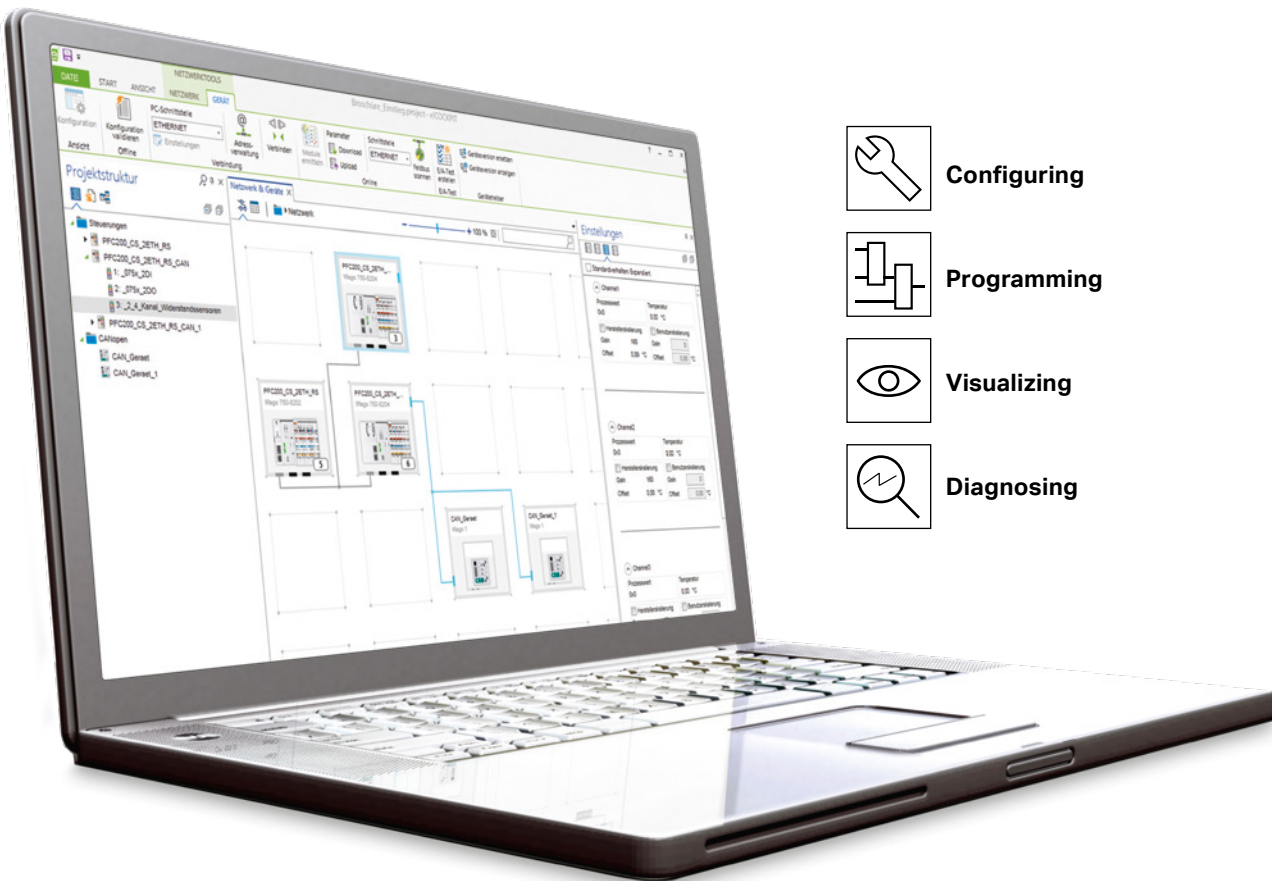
DATEI START ANSICHT NETZWERKTOOLS NETZWERK GERÄT

Broschüre_Einstieg.project - e!COCKPIT

Konfiguration

Konfiguration validieren

PC-Schnittstelle ETHERNET Einstellungen

Ansicht Offline

Adressverwaltung Verbinden Module ermitteln

Parameter Download Upload

Schnittstelle ETHERNET

Feldbus scannen E/A-Test erstellen

Geräteversion erstellen Geräteversion anzeigen

Verbindung Online E/A-Test Gerätetreiber

Projektstruktur

Steuerungen
PFC200_CS_2ETH_RS
PFC200_CS_2ETH_RS_CAN
1: _575x_2DI
2: _575x_2DO
3: _2_4_Kanal_Widerstandssensoren
PFC200_CS_2ETH_RS_CAN_1
CANopen
CAN_Geraet
CAN_Geraet_1

Netzwerk & Geräte ×

Netzwerk

100 %

PFC200_CS_2ETH_... Wago 750-8204

PFC200_CS_2ETH_RS Wago 750-8202

PFC200_CS_2ETH_... Wago 750-8204

CAN_Geraet Wago 1

CAN_Geraet_1 Wago 1

3 5 6

Einstellungen

Standardverhalten Expertdaten

Channel1
Prozesswert Temperatur
0x0 0.00 °C
Herstellereinstellung Benutzereinstellung
Gain 165 Gain 0
Offset 0.00 °C Offset 0.00 °C

Channel2
Prozesswert Temperatur
0x0 0.00 °C
Herstellereinstellung Benutzereinstellung
Gain 165 Gain 0
Offset 0.00 °C Offset 0.00 °C

Channel3
Prozesswert Temperatur
0x0 0.00 °C
Herstellereinstellung Benutzereinstellung

Configuring

Programming

Visualizing

Diagnosing